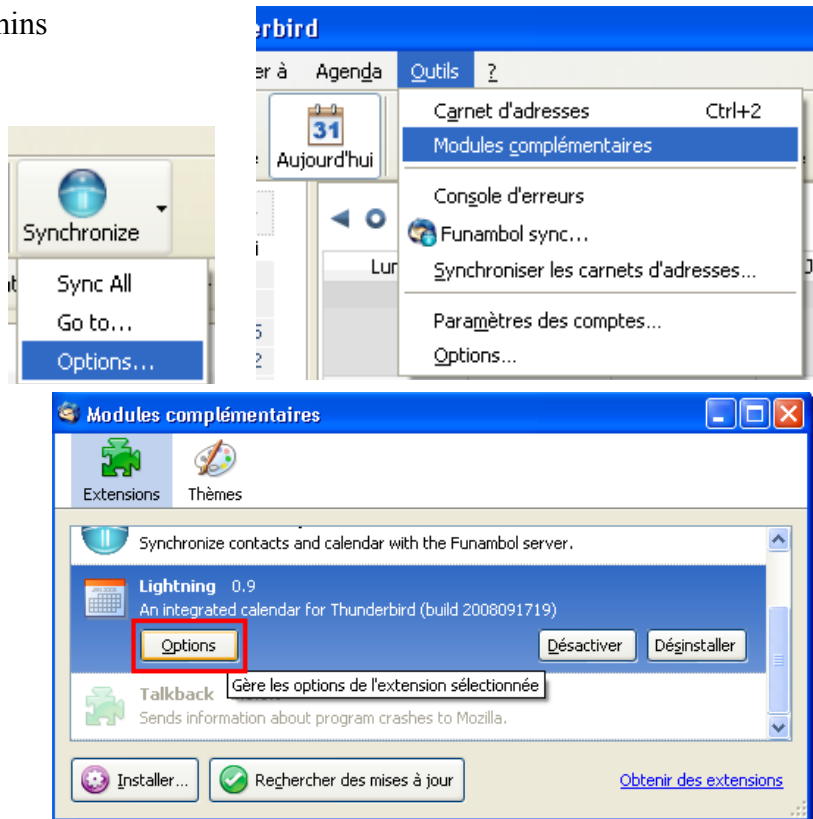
hins

erbird

er à Agenda Outils ?

31
Aujourd'hui

Carnet d'adresses Ctrl+2
Modules complémentaires
Console d'erreurs
Funambol sync...
Synchroniser les carnets d'adresses...
Paramètres des comptes...
Options...

Lun

Synchronize

Sync All
Go to...
Options...

Modules complémentaires

Extensions Thèmes

Synchronize contacts and calendar with the Funambol server.

Lightning 0.9
An integrated calendar for Thunderbird (build 2008091719)

Options Désactiver Désinstaller

Gère les options de l'extension sélectionnée

Talkback
Sends information about program crashes to Mozilla.

Installer... Rechercher des mises à jour Obtenir des extensions